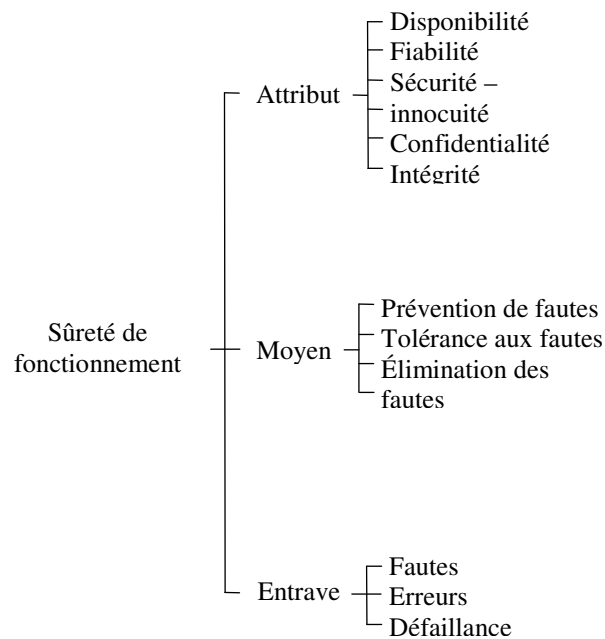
Sûreté de fonctionnement

Attribut
Disponibilité
Fiabilité
Sécurité – innocuité
Confidentialité
Intégrité

Moyen
Prévention de fautes
Tolérance aux fautes
Élimination des fautes

Entrave
Fautes
Erreurs
Défaillance